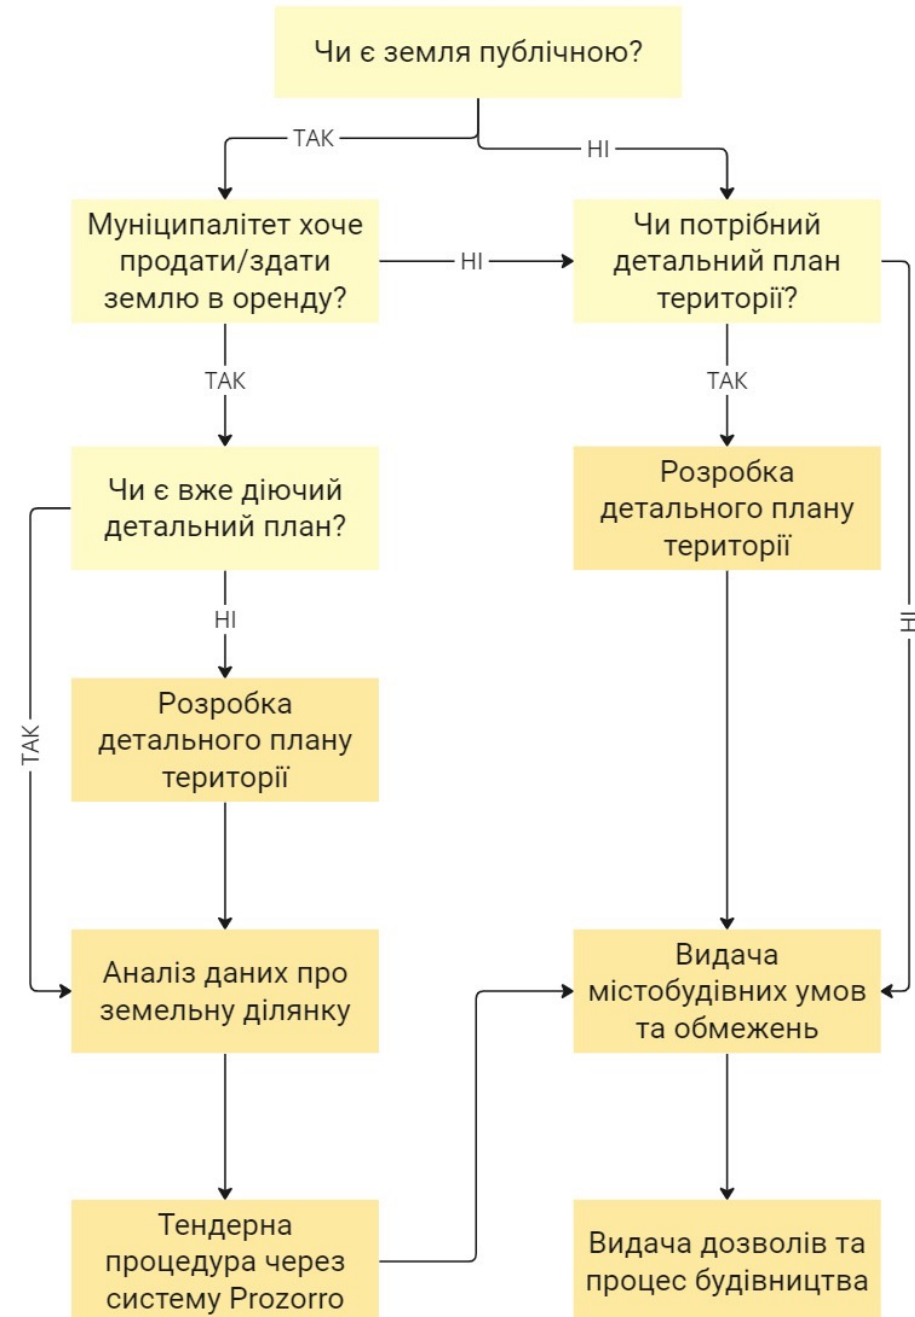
Чи є земля публічною?

ТАК

НІ

Муніципалітет хоче продати/здати землю в оренду?

НІ

Чи потрібний детальний план території?

ТАК

ТАК

Чи є вже діючий детальний план?

Розробка детального плану території

НІ

НІ

ТАК

Розробка детального плану території

Аналіз даних про земельну ділянку

Видача містобудівних умов та обмежень

Тендерна процедура через систему Prozorro

Видача дозволів та процес будівництва